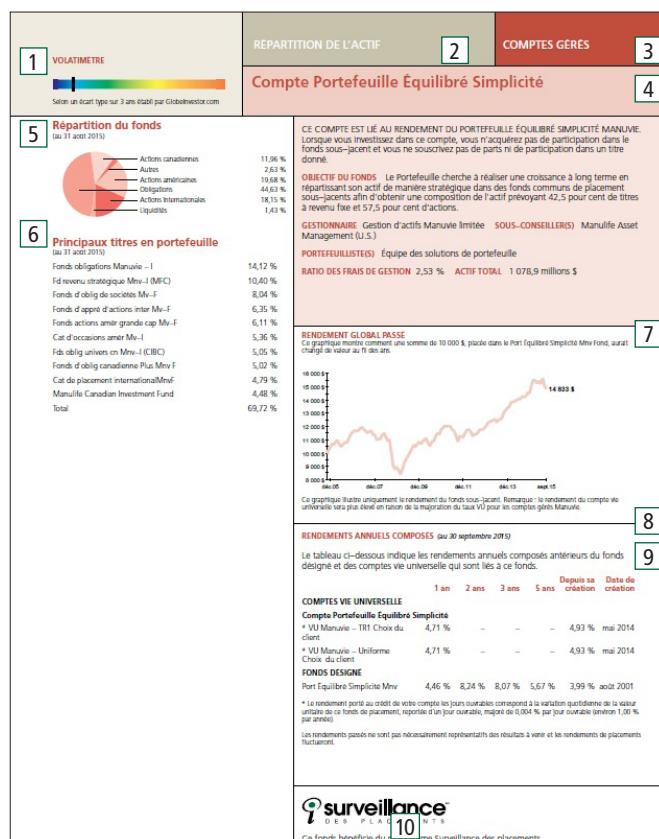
1 VOLATIMÈTRE

Selon un écart type sur 3 ans établi par Globeinvestor.com

RÉPARTITION DE L'ACTIF 2

COMPTES GÉRÉS 3

Compte Portefeuille Équilibré Simplicité 4

5 Répartition du fonds
(au 31 août 2015)

| | |
|---|---|
| Actions canadiennes | 11,96 % |
| Autres | 2,63 % |
| Actions américaines | 19,68 % |
| Obligations | 44,63 % |
| Actions internationales | 18,15 % |
| Liquidités | 1,43 % |

6 Principaux titres en portefeuille
(au 31 août 2015)

| | |
|---|---|
| Fonds obligations Manuvie – I | 14,12 % |
| Fd revenu stratégique Mnv–I (MFC) | 10,40 % |
| Fonds d'oblig de sociétés Mv–F | 8,04 % |
| Fonds d'apprè d'actions inter Mv–F | 6,35 % |
| Fonds actions amér grande cap Mv–F | 6,11 % |
| Cat d'occasions amér Mv–I | 5,36 % |
| Fds oblig univers en Mnv–I (CIBC) | 5,05 % |
| Fonds d'oblig canadienne Plus Mnv F | 5,02 % |
| Cat de placement internationalMnvF | 4,79 % |
| Manulife Canadian Investment Fund | 4,48 % |
| Total | 69,72 % |

CE COMPTE EST LIÉ AU RENDEMENT DU PORTEFEUILLE ÉQUILIBRÉ SIMPLICITÉ MANUVIE. Lorsque vous investissez dans ce compte, vous n'acquérez pas de participation dans le fonds sous–jacent et vous ne souscrivez pas de parts ni de participation dans un titre donné.

OBJECTIF DU FONDS Le Portefeuille cherche à réaliser une croissance à long terme en répartissant son actif de manière stratégique dans des fonds communs de placement sous–jacents afin d'obtenir une composition de l'actif prévoyant 42,5 pour cent de titres à revenu fixe et 57,5 pour cent d'actions.

GESTIONNAIRE Gestion d'actifs Manuvie limitée SOUS–CONSEILLER(S) Manulife Asset Management (U.S.)

PORTEFEUILLISTE(S) Équipe des solutions de portefeuille

RATIO DES FRAIS DE GESTION 2,53 % ACTIF TOTAL 1 078,9 millions $

RENDEMENT GLOBAL PASSÉ 7
Ce graphique montre comment une somme de 10 000 $, placée dans le Port Équilibré Simplicité Mnv Fond, aurait changé de valeur au fil des ans.

16 000 $
15 000 $
14 000 $
13 000 $
12 000 $
11 000 $
10 000 $
9 000 $
8 000 $
14 833 $
déc.05 déc.07 déc.09 déc.11 déc.13 sept.15

Ce graphique illustre uniquement le rendement du fonds sous–jacent. Remarque : le rendement du compte vie universelle sera plus élevé en raison de la majoration du taux VU pour les comptes gérés Manuvie.

8

RENDEMENTS ANNUELS COMPOSÉS (au 30 septembre 2015) 9

Le tableau ci–dessous indique les rendements annuels composés antérieurs du fonds désigné et des comptes vie universelle qui sont liés à ce fonds.

| | 1 an | 2 ans | 3 ans | 5 ans | Depuis sa création | Date de création |
|---|---|---|---|---|---|---|
| COMPTES VIE UNIVERSELLE | | | | | | |
| Compte Portefeuille Équilibré Simplicité | | | | | | |
| * VU Manuvie – TR1 Choix du client | 4,71 % | – | – | – | 4,93 % | mai 2014 |
| * VU Manuvie – Uniforme Choix du client | 4,71 % | – | – | – | 4,93 % | mai 2014 |
| FONDS DÉSIGNÉ | | | | | | |
| Port Équilibré Simplicité Mnv | 4,46 % | 8,24 % | 8,07 % | 5,67 % | 3,99 % | août 2001 |

* Le rendement porté au crédit de votre compte les jours ouvrables correspond à la variation quotidienne de la valeur unitaire de ce fonds de placement, reportée d'un jour ouvrable, majoré de 0,004 % par jour ouvrable (environ 1,00 % par année).

Les rendements passés ne sont pas nécessairement représentatifs des résultats à venir et les rendements de placements fluctueront.

surveillance DES PLACEMENTS 10

Ce fonds bénéficie du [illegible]me Surveillance des placements